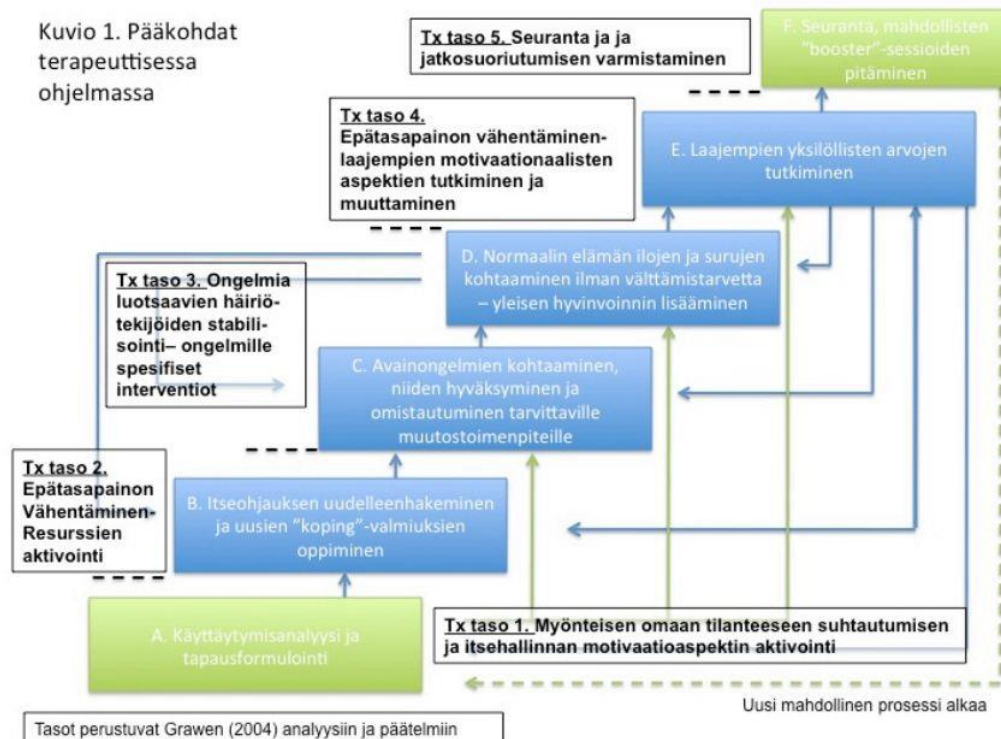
Kuvio 1. Pääkohdat terapeuttisessa ohjelmassa

Tx taso 5. Seuranta ja ja jatkosuoriutumisen varmistaminen

F. Seuranta, mahdollisten "booster"-sessioiden pitäminen

Tx taso 4. Epätasapainon vähentäminen- laajempien motivaationalisten aspektien tutkiminen ja muuttaminen

E. Laajempien yksilöllisten arvojen tutkiminen

Tx taso 3. Ongelmia luotsaavien häiriötekijöiden stabilisointi– ongelmille spesifiset interventiot

D. Normaalin elämän ilojen ja surujen kohtaaminen ilman välttämistarvetta – yleisen hyvinvoinnin lisääminen

C. Avainongelmien kohtaaminen, niiden hyväksyminen ja omistautuminen tarvittaville muutostoimenpiteille

Tx taso 2. Epätasapainon Vähentäminen- Resurssien aktivointi

B. Itseohjauksen uudelleenhakeminen ja uusien "koping"-valmiuksien oppiminen

A. Käyttäytymisanalyysi ja tapausformulointi

Tx taso 1. Myönteisen omaan tilanteeseen suhtautumisen ja itsehallinnan motivaatioaspektin aktivointi

Uusi mahdollinen prosessi alkaa

Tasot perustuvat Grawen (2004) analyysiin ja päätelmiin